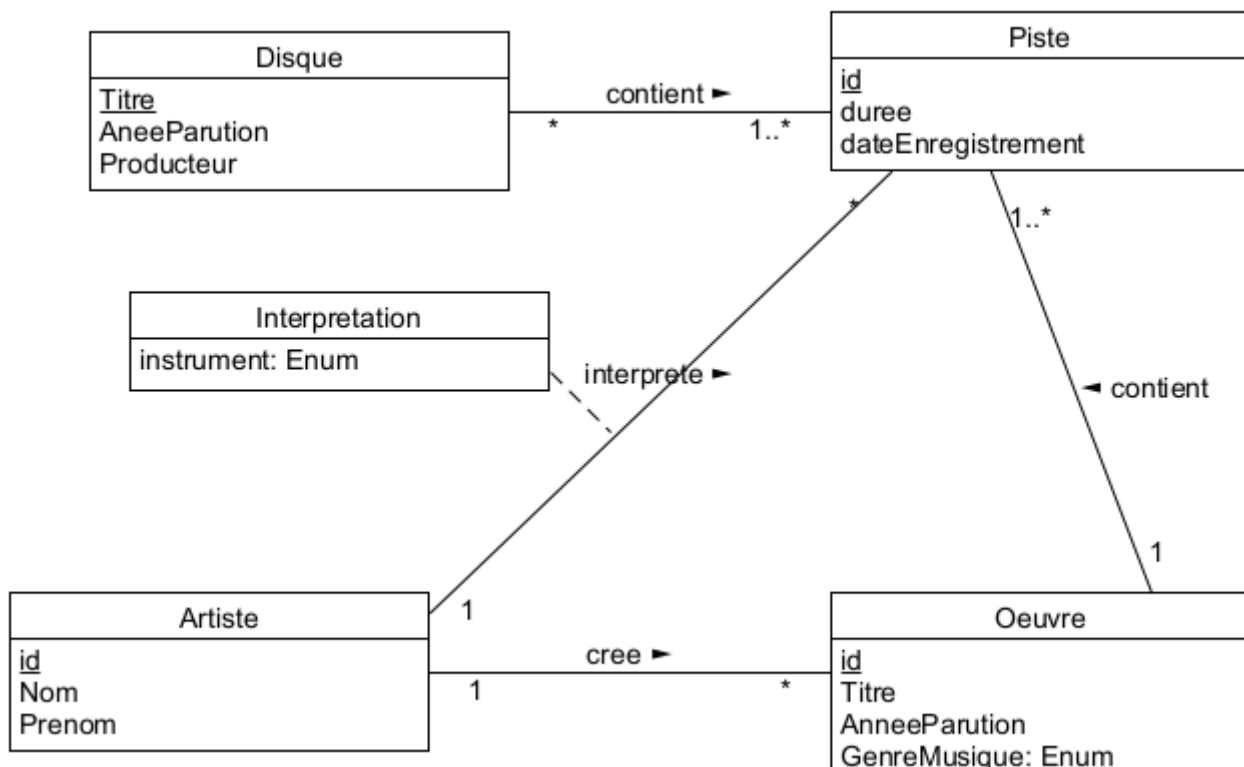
Disque
Titre
AneeParution
Producteur

contient ►
*
1..*

Piste
id
duree
dateEnregistrement

*
1..*

Interpretation
instrument: Enum

interprete ►

◄ contient

1

Artiste
id
Nom
Prenom

1

cree ►
1
*

Oeuvre
id
Titre
AnneeParution
GenreMusique: Enum